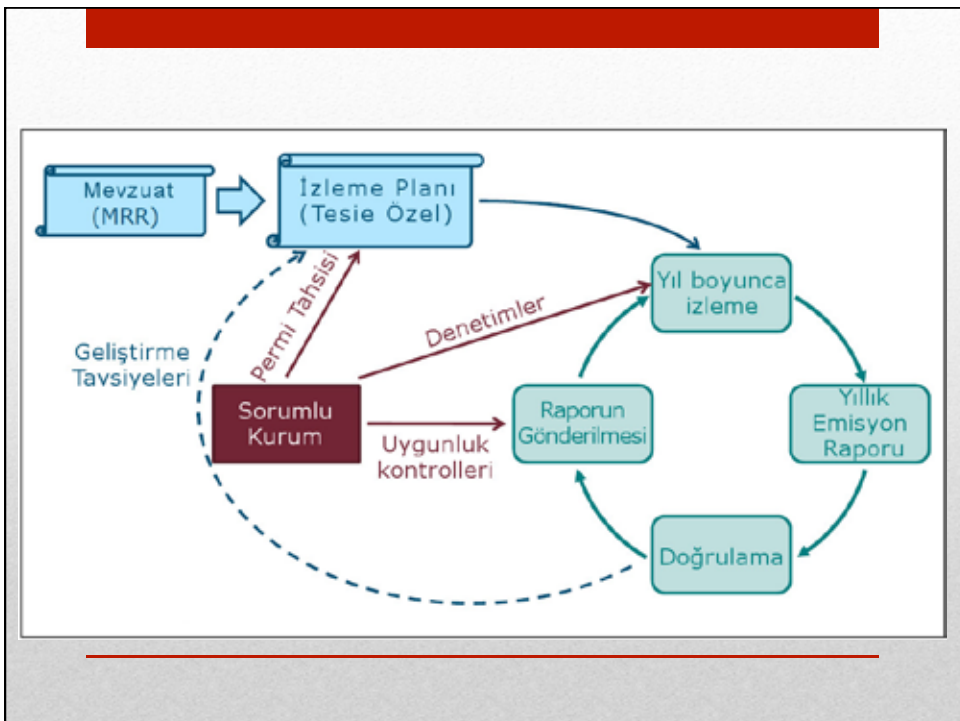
Mevzuat (MRR)

İzleme Planı (Tesie Özel)

Yıl boyunca izleme

Permi Tahsisi

Denetimler

Geliştirme Tavsiyeleri

Sorumlu Kurum

Uygunluk kontrolleri

Raporun Gönderilmesi

Yıllık Emisyon Raporu

Doğrulama